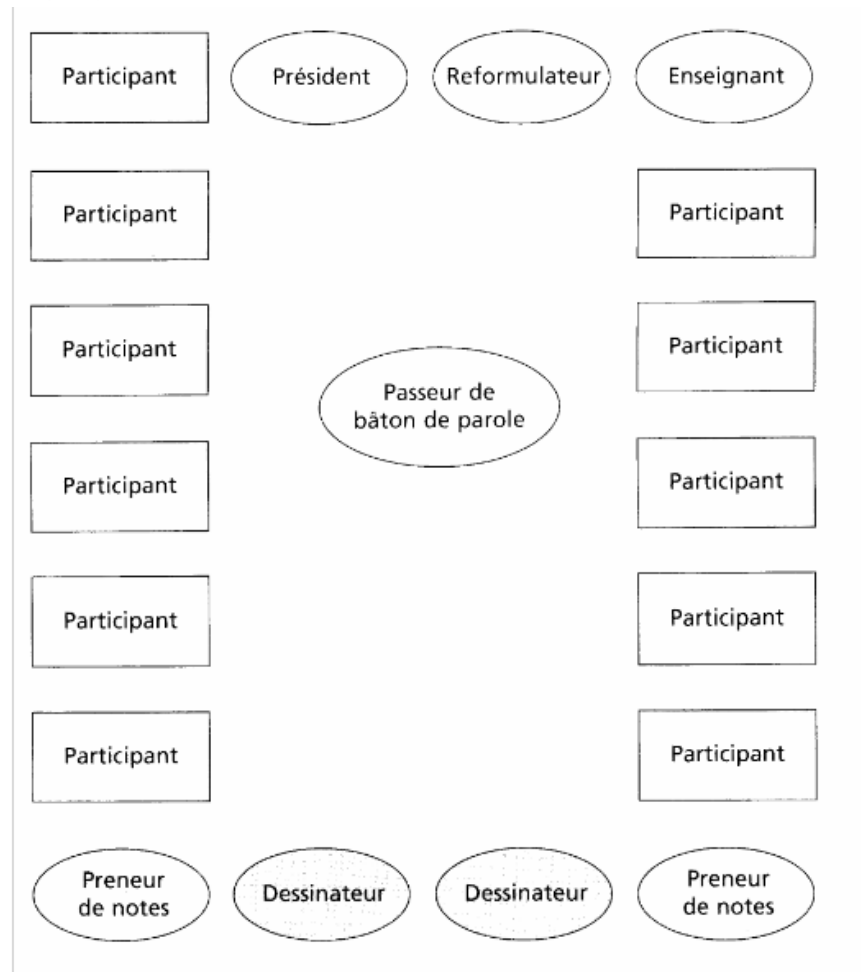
Participant

Président

Reformulateur

Enseignant

Participant

Participant

Participant

Participant

Passeur de bâton de parole

Participant

Participant

Participant

Participant

Participant

Participant

Participant

Preneur de notes

Dessinateur

Dessinateur

Preneur de notes